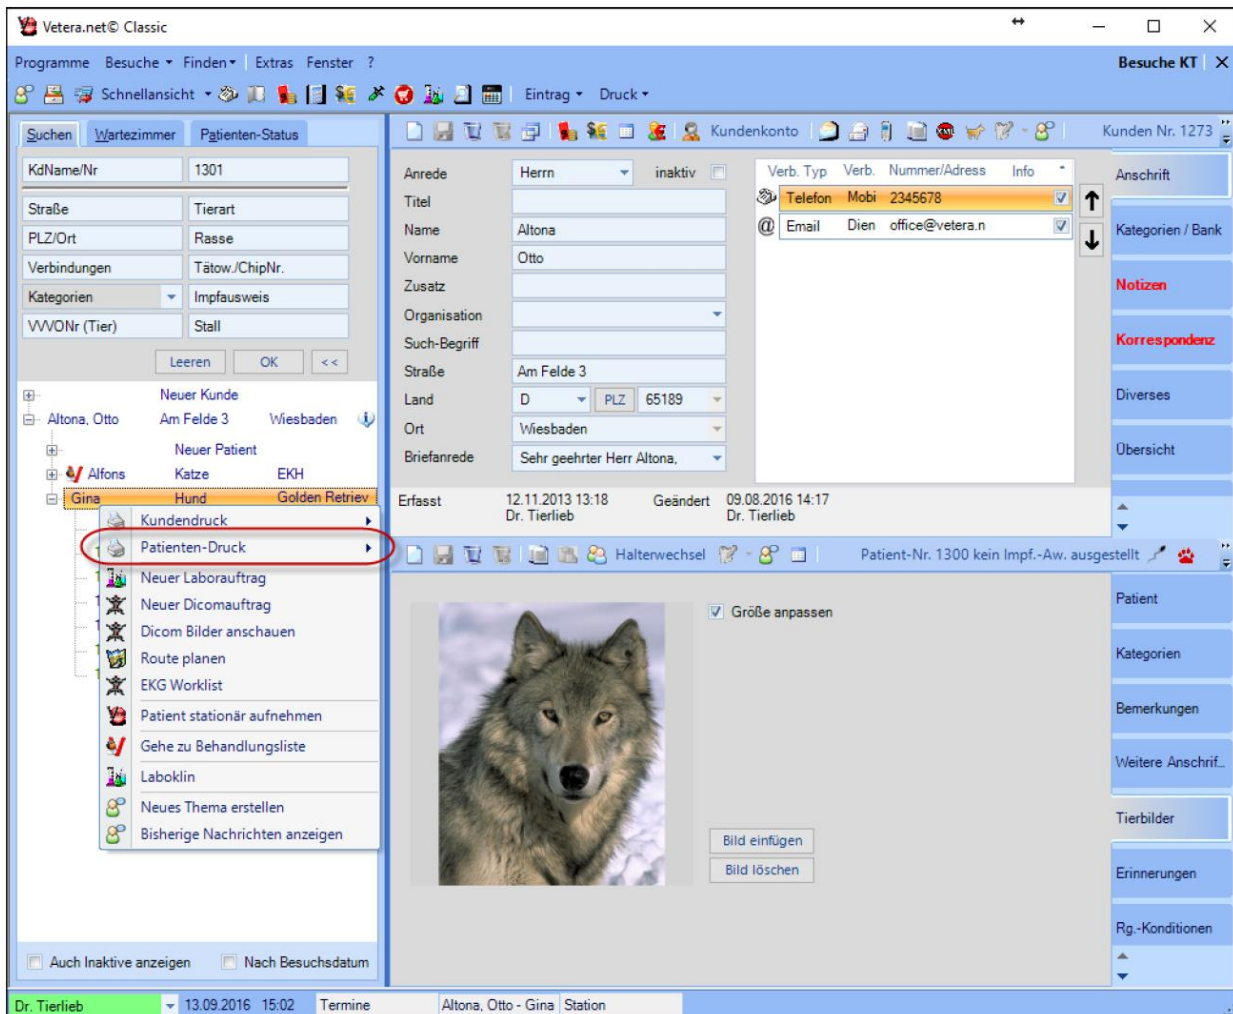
Vetera.net© Classic

Programme Besuche Finden Extras Fenster ?

Besuche KT

Schnellansicht Eintrag Druck

Suchen Wartezimmer Patienten-Status

Kundenkonto Kunden Nr. 1273

| KdName/Nr | 1301 |
|---|---|
| Straße | Tierart |
| PLZ/Ort | Rasse |
| Verbindungen | Tätow./ChipNr. |
| Kategorien | Impfausweis |
| VVVONr (Tier) | Stall |

Leeren OK <<

Neuer Kunde
Altona, Otto Am Felde 3 Wiesbaden
Neuer Patient
Alfons Katze EKH
Gina Hund Golden Retriev

Kundendruck
Patienten-Druck
Neuer Laborauftrag
Neuer Dicomauftrag
Dicom Bilder anschauen
Route planen
EKG Worklist
Patient stationär aufnehmen
Gehe zu Behandlungsliste
Laboklin
Neues Thema erstellen
Bisherige Nachrichten anzeigen

Auch Inaktive anzeigen Nach Besuchsdatum

Anrede Herrn inaktiv
Titel
Name Altona
Vorname Otto
Zusatz
Organisation
Such-Begriff
Straße Am Felde 3
Land D PLZ 65189
Ort Wiesbaden
Briefanrede Sehr geehrter Herr Altona,

| Verb. Typ | Verb. | Nummer/Adress | Info |
|---|---|---|---|
| Telefon | Mobi | 2345678 | |
| Email | Dien | office@vetera.n | |

Anschrift
Kategorien / Bank
Notizen
Korrespondenz
Diverses
Übersicht

Erfasst 12.11.2013 13:18 Dr. Tierlieb Geändert 09.08.2016 14:17 Dr. Tierlieb

Halterwechsel Patient-Nr. 1300 kein Impf.-Aw. ausgestellt

Größe anpassen

Bild einfügen
Bild löschen

Patient
Kategorien
Bemerkungen
Weitere Anschrif...
Tierbilder
Erinnerungen
Rg.-Konditionen

Dr. Tierlieb 13.09.2016 15:02 Termine Altona, Otto - Gina Station